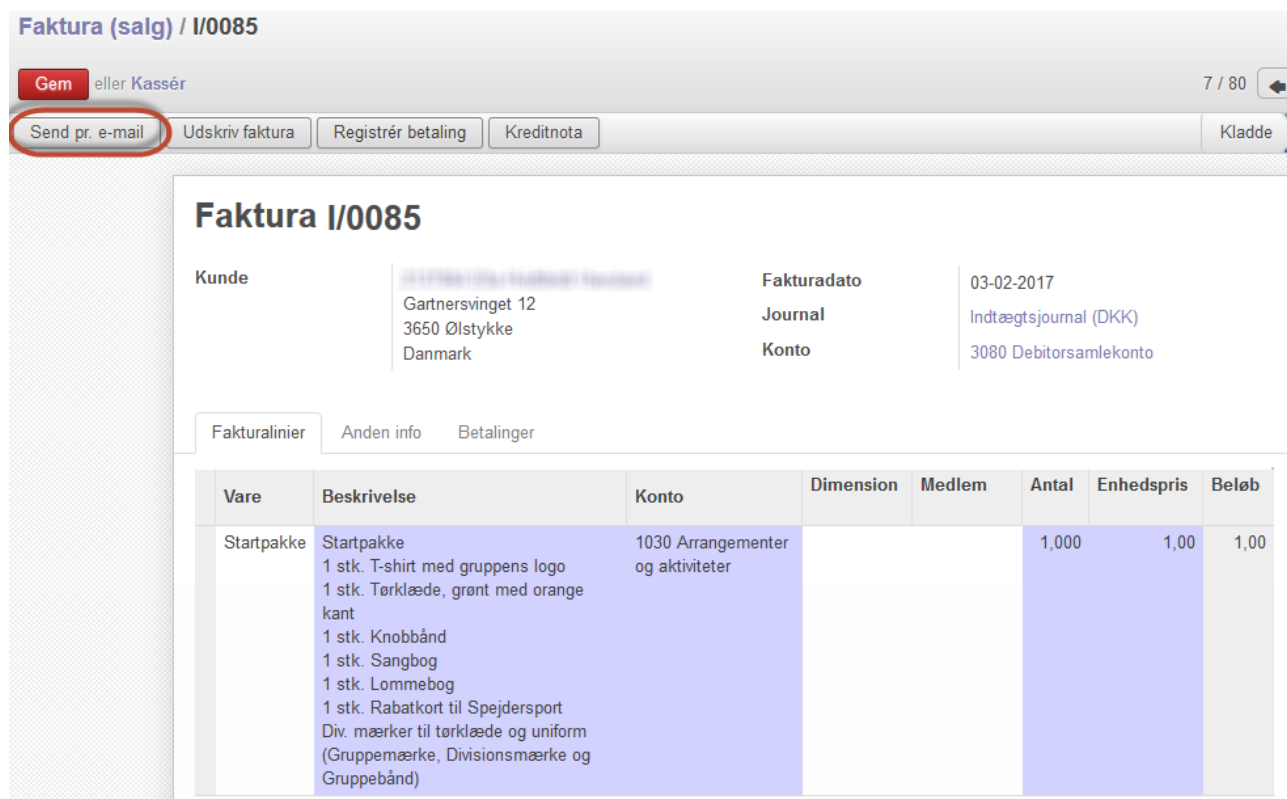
Faktura (salg) / I/0085

Gem eller Kassér

7 / 80

Send pr. e-mail | Udskriv faktura | Registrér betaling | Kreditnota | Kladde

Faktura I/0085

Kunde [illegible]
Gartnersvinget 12
3650 Ølstykke
Danmark

Fakturadato 03-02-2017
Journal Indtægtsjournal (DKK)
Konto 3080 Debitorsamlekonto

Fakturalinier | Anden info | Betalinger

| Vare | Beskrivelse | Konto | Dimension | Medlem | Antal | Enhedspris | Beløb |
|---|---|---|---|---|---|---|---|
| Startpakke | Startpakke 1 stk. T-shirt med gruppens logo 1 stk. Tørklæde, grønt med orange kant 1 stk. Knobbånd 1 stk. Sangbog 1 stk. Lommebog 1 stk. Rabatkort til Spejdersport Div. mærker til tørklæde og uniform (Gruppemærke, Divisionsmærke og Gruppebånd) | 1030 Arrangementer og aktiviteter | | | 1,000 | 1,00 | 1,00 |